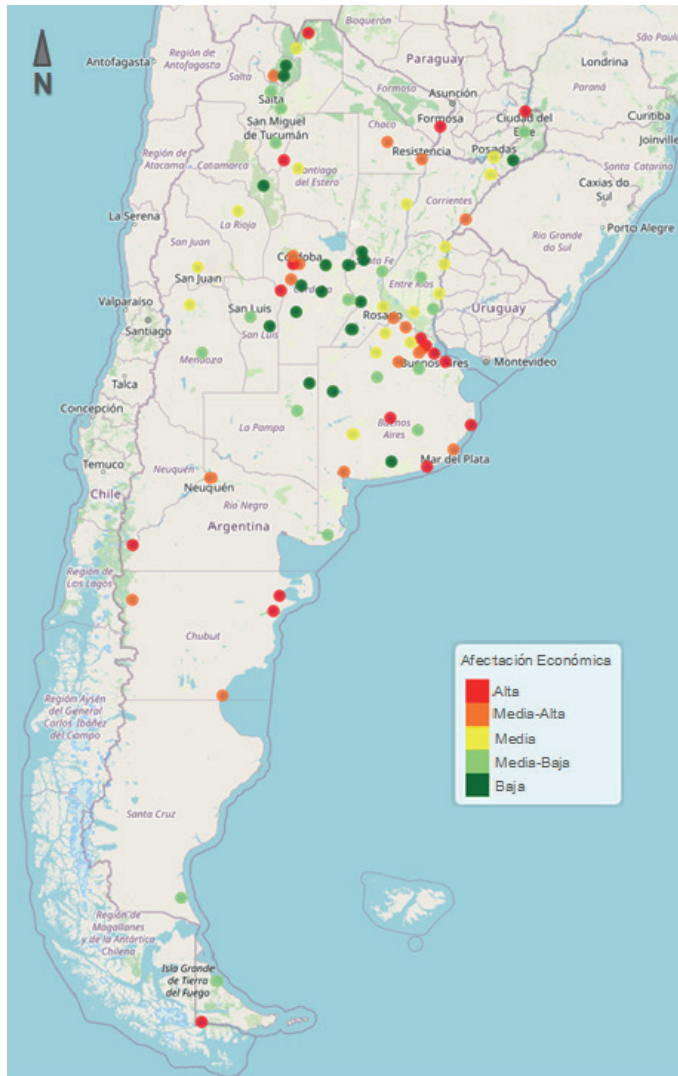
N

Boquerón
Paraguay
Antofagasta
Región de Antofagasta
Salta
Salta
Londrina
Formosa
Asunción
Paraná
San Miguel de Tucumán
Formosa
Ciudad del Este
Curitiba
Chaco
Resistencia
Posadas
Joinville
Región de Atacama
Catamarca
Santiago del Estero
Santa Catarina
Caxias do Sul
Corrientes
La Serena
La Rioja
Porto Alegre
Rio Grande do Sul
San Juan
Córdoba
Santa Fe
San Juan
Entre Ríos
Valparaíso
San Luis
Córdoba
Uruguay
Santiago
Rosario
San Luis
Mendoza
Buenos Aires
Montevideo
Talca
Concepción
La Pampa
Buenos Aires
Temuco
Neuquén
Mar del Plata
Chile
Neuquén
Río Negro
Argentina
Región de Los Lagos
Chubut
Afectación Económica
Alta
Media-Alta
Media
Media-Baja
Baja
Región Aysén del General Carlos Ibáñez del Campo
Santa Cruz
Región de Magallanes y de la Antártica Chilena
Isla Grande de Tierra del Fuego